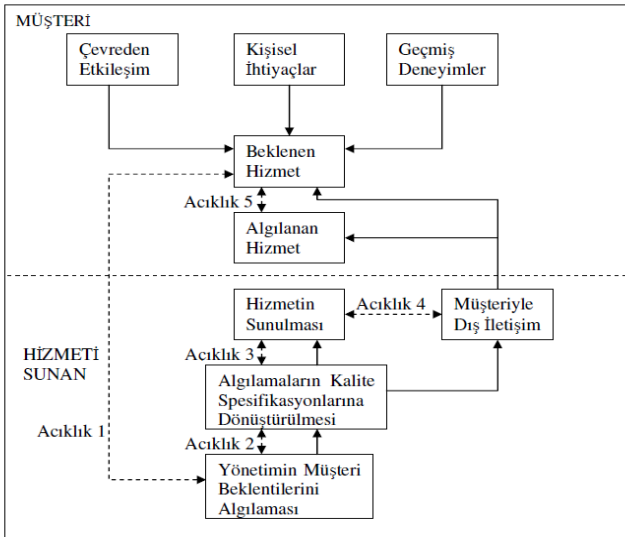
MÜŞTERİ

Çevreden Etkileşim

Kişisel İhtiyaçlar

Geçmiş Deneyimler

Beklenen Hizmet

Acıklık 5

Algılanan Hizmet

HİZMETİ SUNAN

Hizmetin Sunulması

Acıklık 4

Müşteriyle Dış İletişim

Acıklık 3

Algılamaların Kalite Spesifikasyonlarına Dönüştürülmesi

Acıklık 1

Acıklık 2

Yönetimin Müşteri Beklentilerini Algılaması